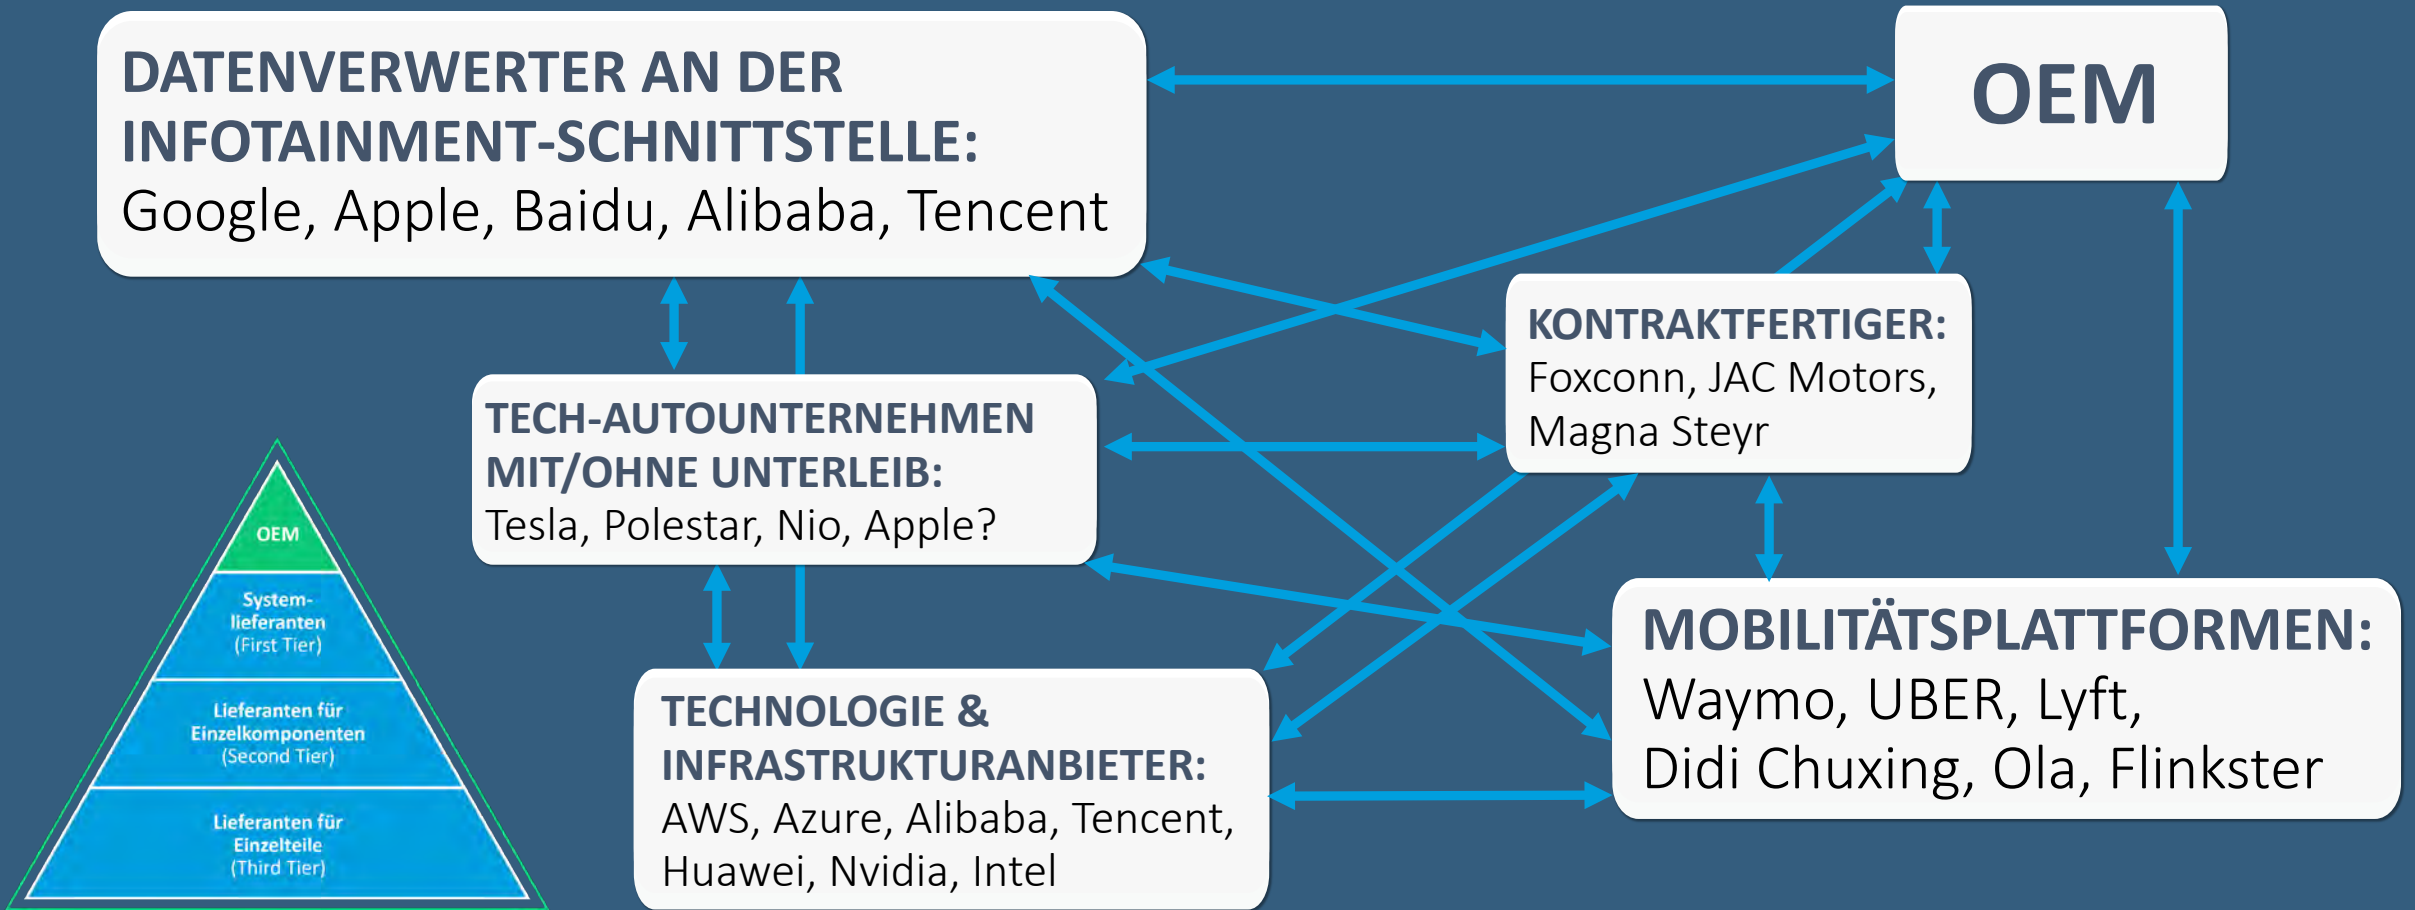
DATENVERWERTER AN DER INFOTAINMENT-SCHNITTSTELLE:
Google, Apple, Baidu, Alibaba, Tencent

OEM

KONTRAKTFERTIGER:
Foxconn, JAC Motors, Magna Steyr

TECH-AUTOUNTERNEHMEN MIT/OHNE UNTERLEIB:
Tesla, Polestar, Nio, Apple?

OEM

Systemlieferanten
(First Tier)

Lieferanten für Einzelkomponenten
(Second Tier)

Lieferanten für Einzelteile
(Third Tier)

MOBILITÄTSPLATTFORMEN:
Waymo, UBER, Lyft, Didi Chuxing, Ola, Flinkster

TECHNOLOGIE & INFRASTRUKTURANBIETER:
AWS, Azure, Alibaba, Tencent, Huawei, Nvidia, Intel